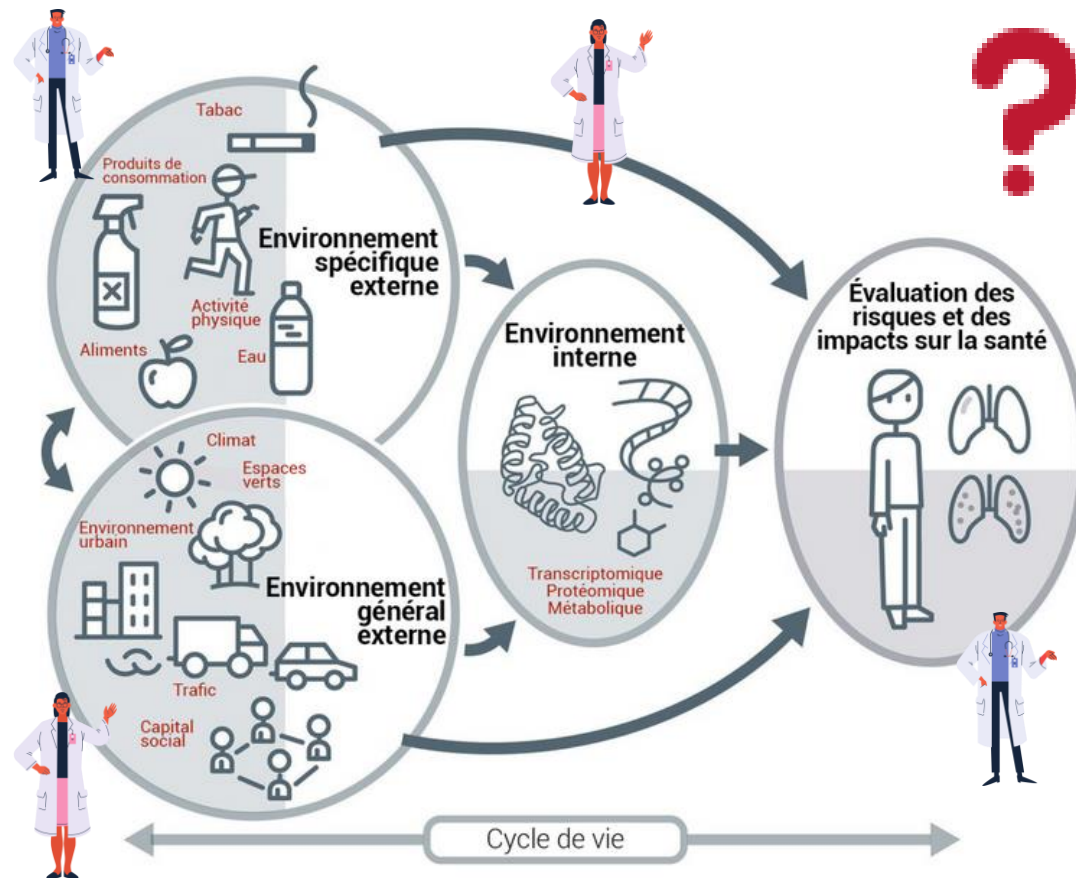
?

Tabac

Produits de consommation

Environnement spécifique externe

Activité physique

Aliments

Eau

Environnement interne

Évaluation des risques et des impacts sur la santé

Climat

Espaces verts

Environnement urbain

Environnement général externe

Transcriptomique
Protéomique
Métabolique

Trafic

Capital social

Cycle de vie